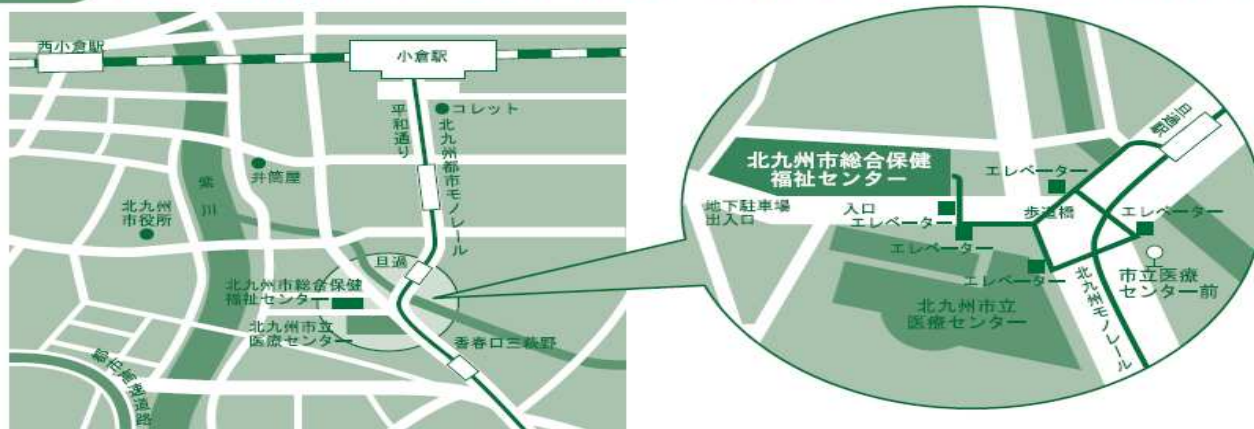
西小倉駅

小倉駅

コレット

平和通り

北九州都市モノレール

井筒屋

紫川

北九州市役所

旦過

北九州市総合保健福祉センター

北九州市立医療センター

香春口三萩野

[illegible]

北九州市総合保健福祉センター

旦過駅

エレベーター

地下駐車場出入口

入口

エレベーター

歩道橋

エレベーター

エレベーター

エレベーター

市立医療センター前

北九州市立医療センター

北九州モノレール